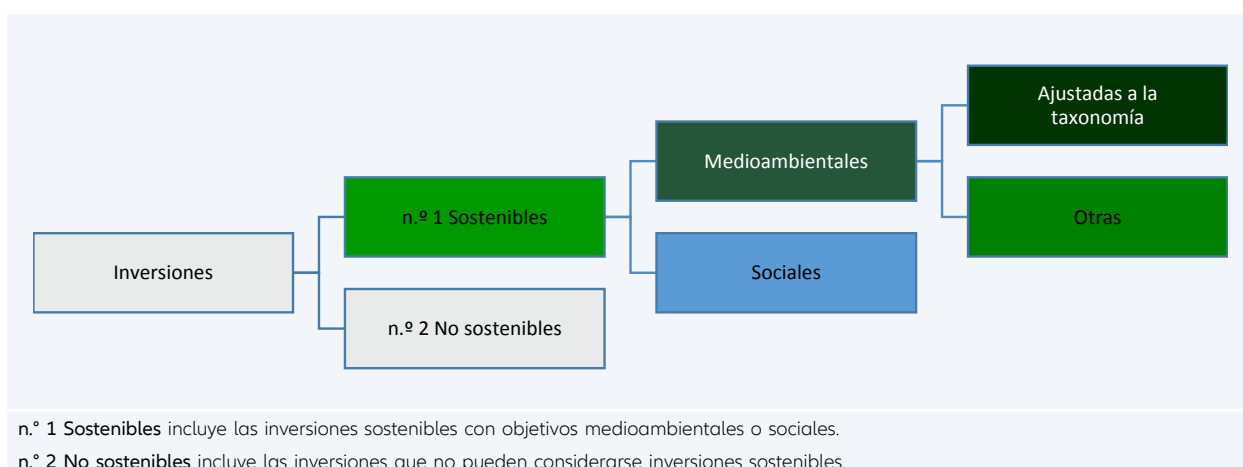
Inversiones

n.º 1 Sostenibles

n.º 2 No sostenibles

Medioambientales

Sociales

Ajustadas a la taxonomía

Otras

n.° 1 Sostenibles incluye las inversiones sostenibles con objetivos medioambientales o sociales.

n.° 2 No sostenibles incluye las inversiones que no pueden considerarse inversiones sostenibles.